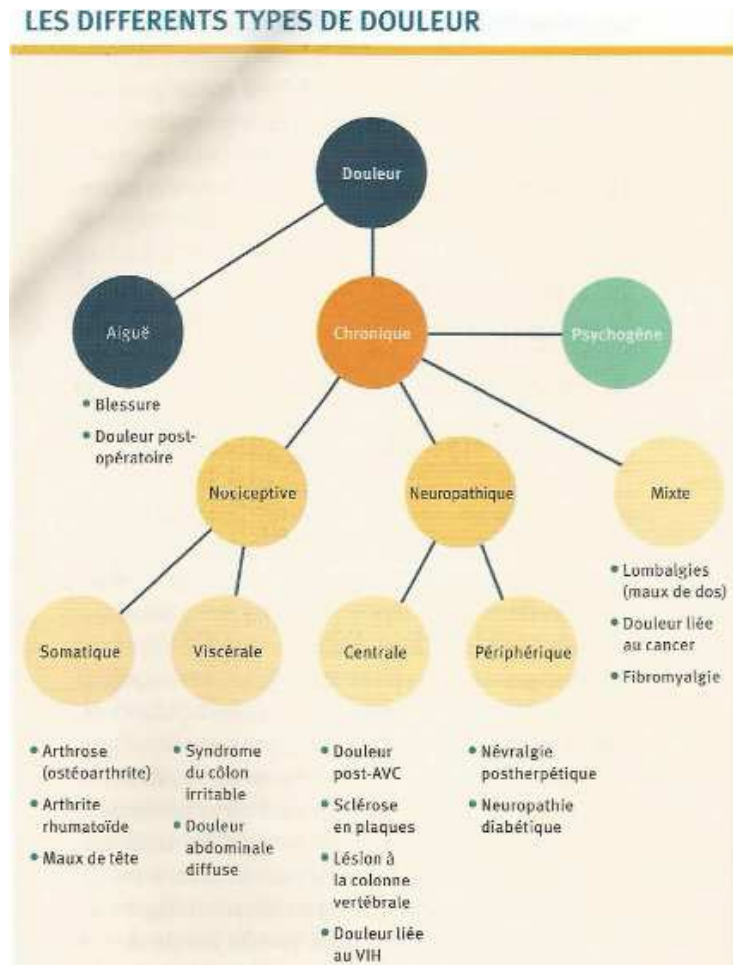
LES DIFFERENTS TYPES DE DOULEUR

Douleur

Aiguë

- Blessure
- Douleur post-opératoire

Chronique

Psychogène

Nociceptive

Neuropathique

Mixte

- Lombalgies (maux de dos)
- Douleur liée au cancer
- Fibromyalgie

Somatique

- Arthrose (ostéoarthrite)
- Arthrite rhumatoïde
- Maux de tête

Viscérale

- Syndrome du côlon irritable
- Douleur abdominale diffuse

Centrale

- Douleur post-AVC
- Sclérose en plaques
- Lésion à la colonne vertébrale
- Douleur liée au VIH

Périphérique

- Névralgie postherpétique
- Neuropathie diabétique